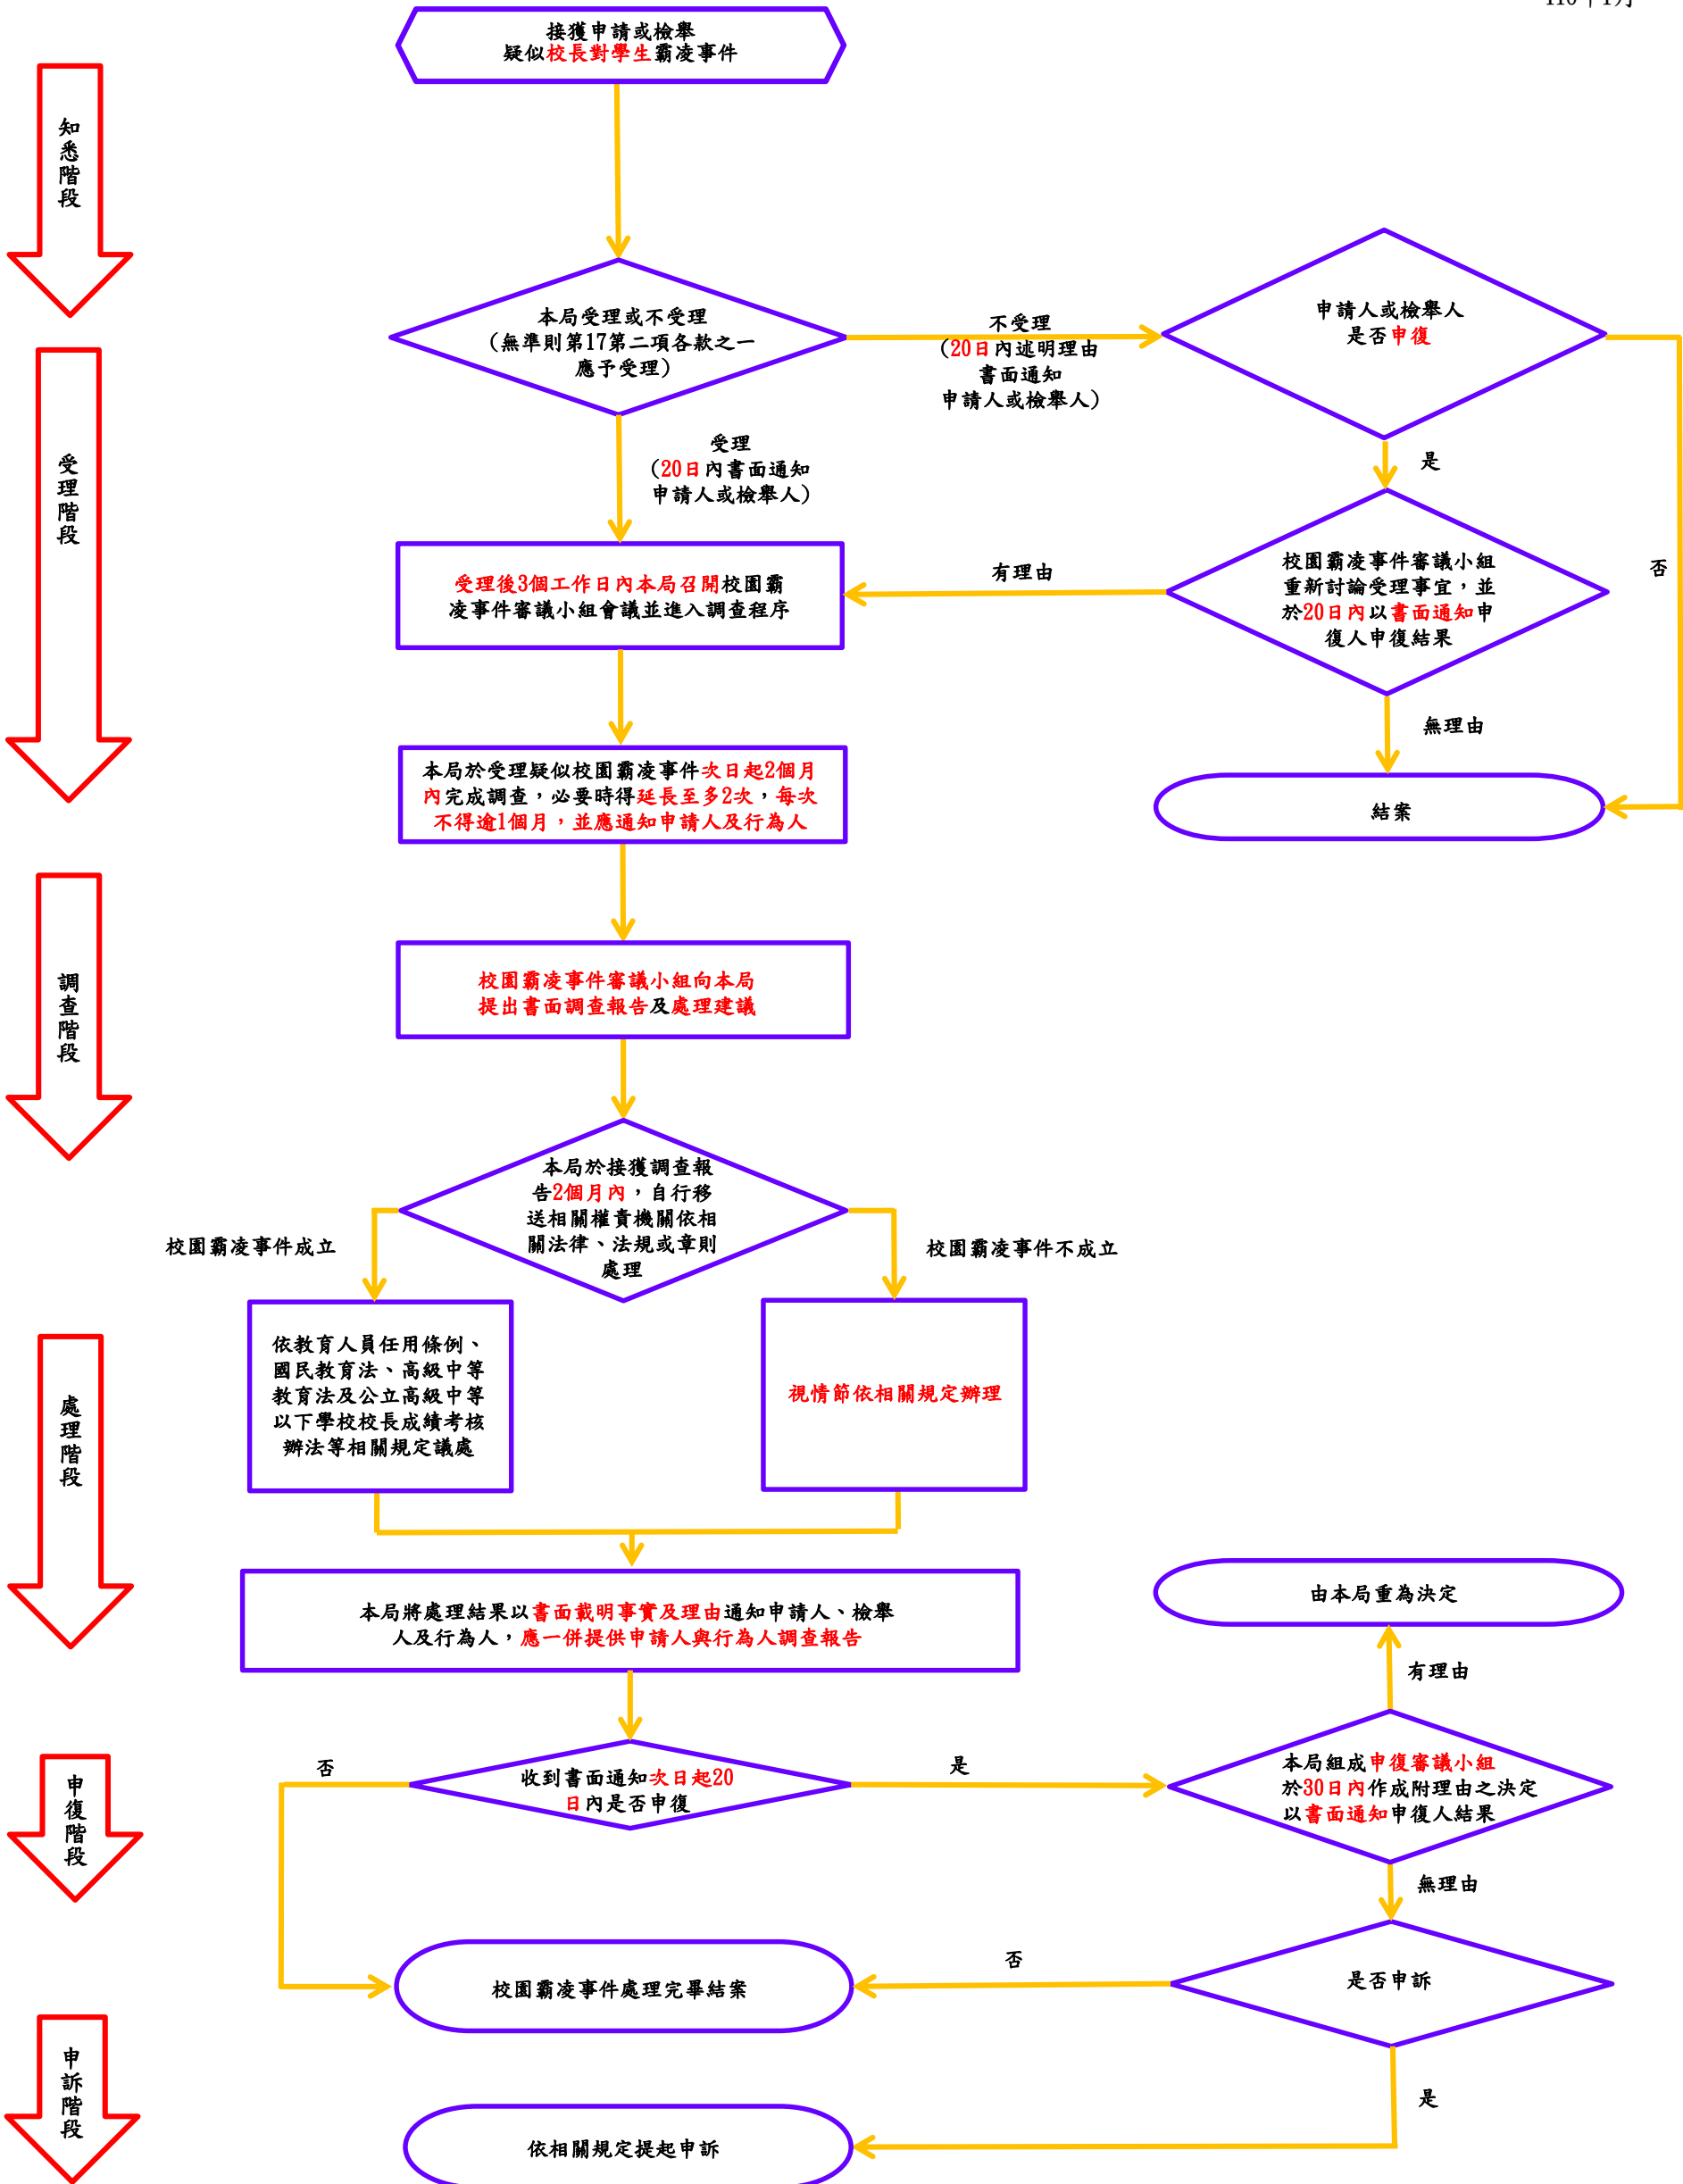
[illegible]

知悉階段

受理階段

調查階段

處理階段

申復階段

申訴階段

接獲申請或檢舉
疑似校長對學生霸凌事件

本局受理或不受理
(無準則第17第二項各款之一應予受理)

不受理
(20日內述明理由書面通知申請人或檢舉人)

申請人或檢舉人是否申復

受理
(20日內書面通知申請人或檢舉人)

是

受理後3個工作日內本局召開校園霸凌事件審議小組會議並進入調查程序

有理由

校園霸凌事件審議小組重新討論受理事宜，並於20日內以書面通知申復人申復結果

否

無理由

本局於受理疑似校園霸凌事件次日起2個月內完成調查，必要時得延長至多2次，每次不得逾1個月，並應通知申請人及行為人

結案

校園霸凌事件審議小組向本局提出書面調查報告及處理建議

本局於接獲調查報告2個月內，自行移送相關權責機關依相關法律、法規或章則處理

校園霸凌事件成立

校園霸凌事件不成立

依教育人員任用條例、國民教育法、高級中等教育法及公立高級中等以下學校校長成績考核辦法等相關規定議處

視情節依相關規定辦理

本局將處理結果以書面載明事實及理由通知申請人、檢舉人及行為人，應一併提供申請人與行為人調查報告

由本局重為決定

有理由

否

收到書面通知次日起20日內是否申復

是

本局組成申復審議小組於30日內作成附理由之決定以書面通知申復人結果

無理由

否

校園霸凌事件處理完畢結案

是否申訴

是

依相關規定提起申訴